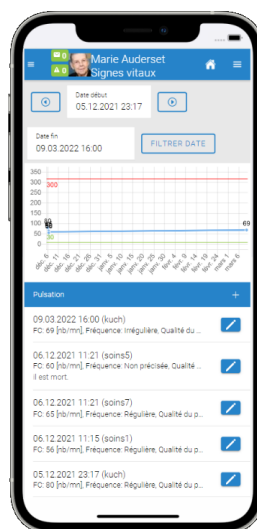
0
0
Marie Auderset
Signes vitaux

Date début
05.12.2021 23:17

Date fin
09.03.2022 16:00

FILTRER DATE

350
300
300
250
200
150
100
80
50
0
30
69

déc. 6
déc. 11
déc. 16
déc. 21
déc. 26
déc. 31
janv. 5
janv. 10
janv. 15
janv. 20
janv. 25
janv. 30
févr. 4
févr. 9
févr. 14
févr. 19
févr. 24
mars 1
mars 6

Pulsation
+

09.03.2022 16:00 (kuch)
FC: 69 [nb/mn], Fréquence: Irrégulière, Qualité du ...

06.12.2021 11:21 (soins5)
FC: 60 [nb/mn], Fréquence: Non précisée, Qualité ...
il est mort.

06.12.2021 11:21 (soins7)
FC: 65 [nb/mn], Fréquence: Régulière, Qualité du p...

06.12.2021 11:15 (soins1)
FC: 56 [nb/mn], Fréquence: Régulière, Qualité du p...

05.12.2021 23:17 (kuch)
FC: 80 [nb/mn], Fréquence: Régulière, Qualité du p...